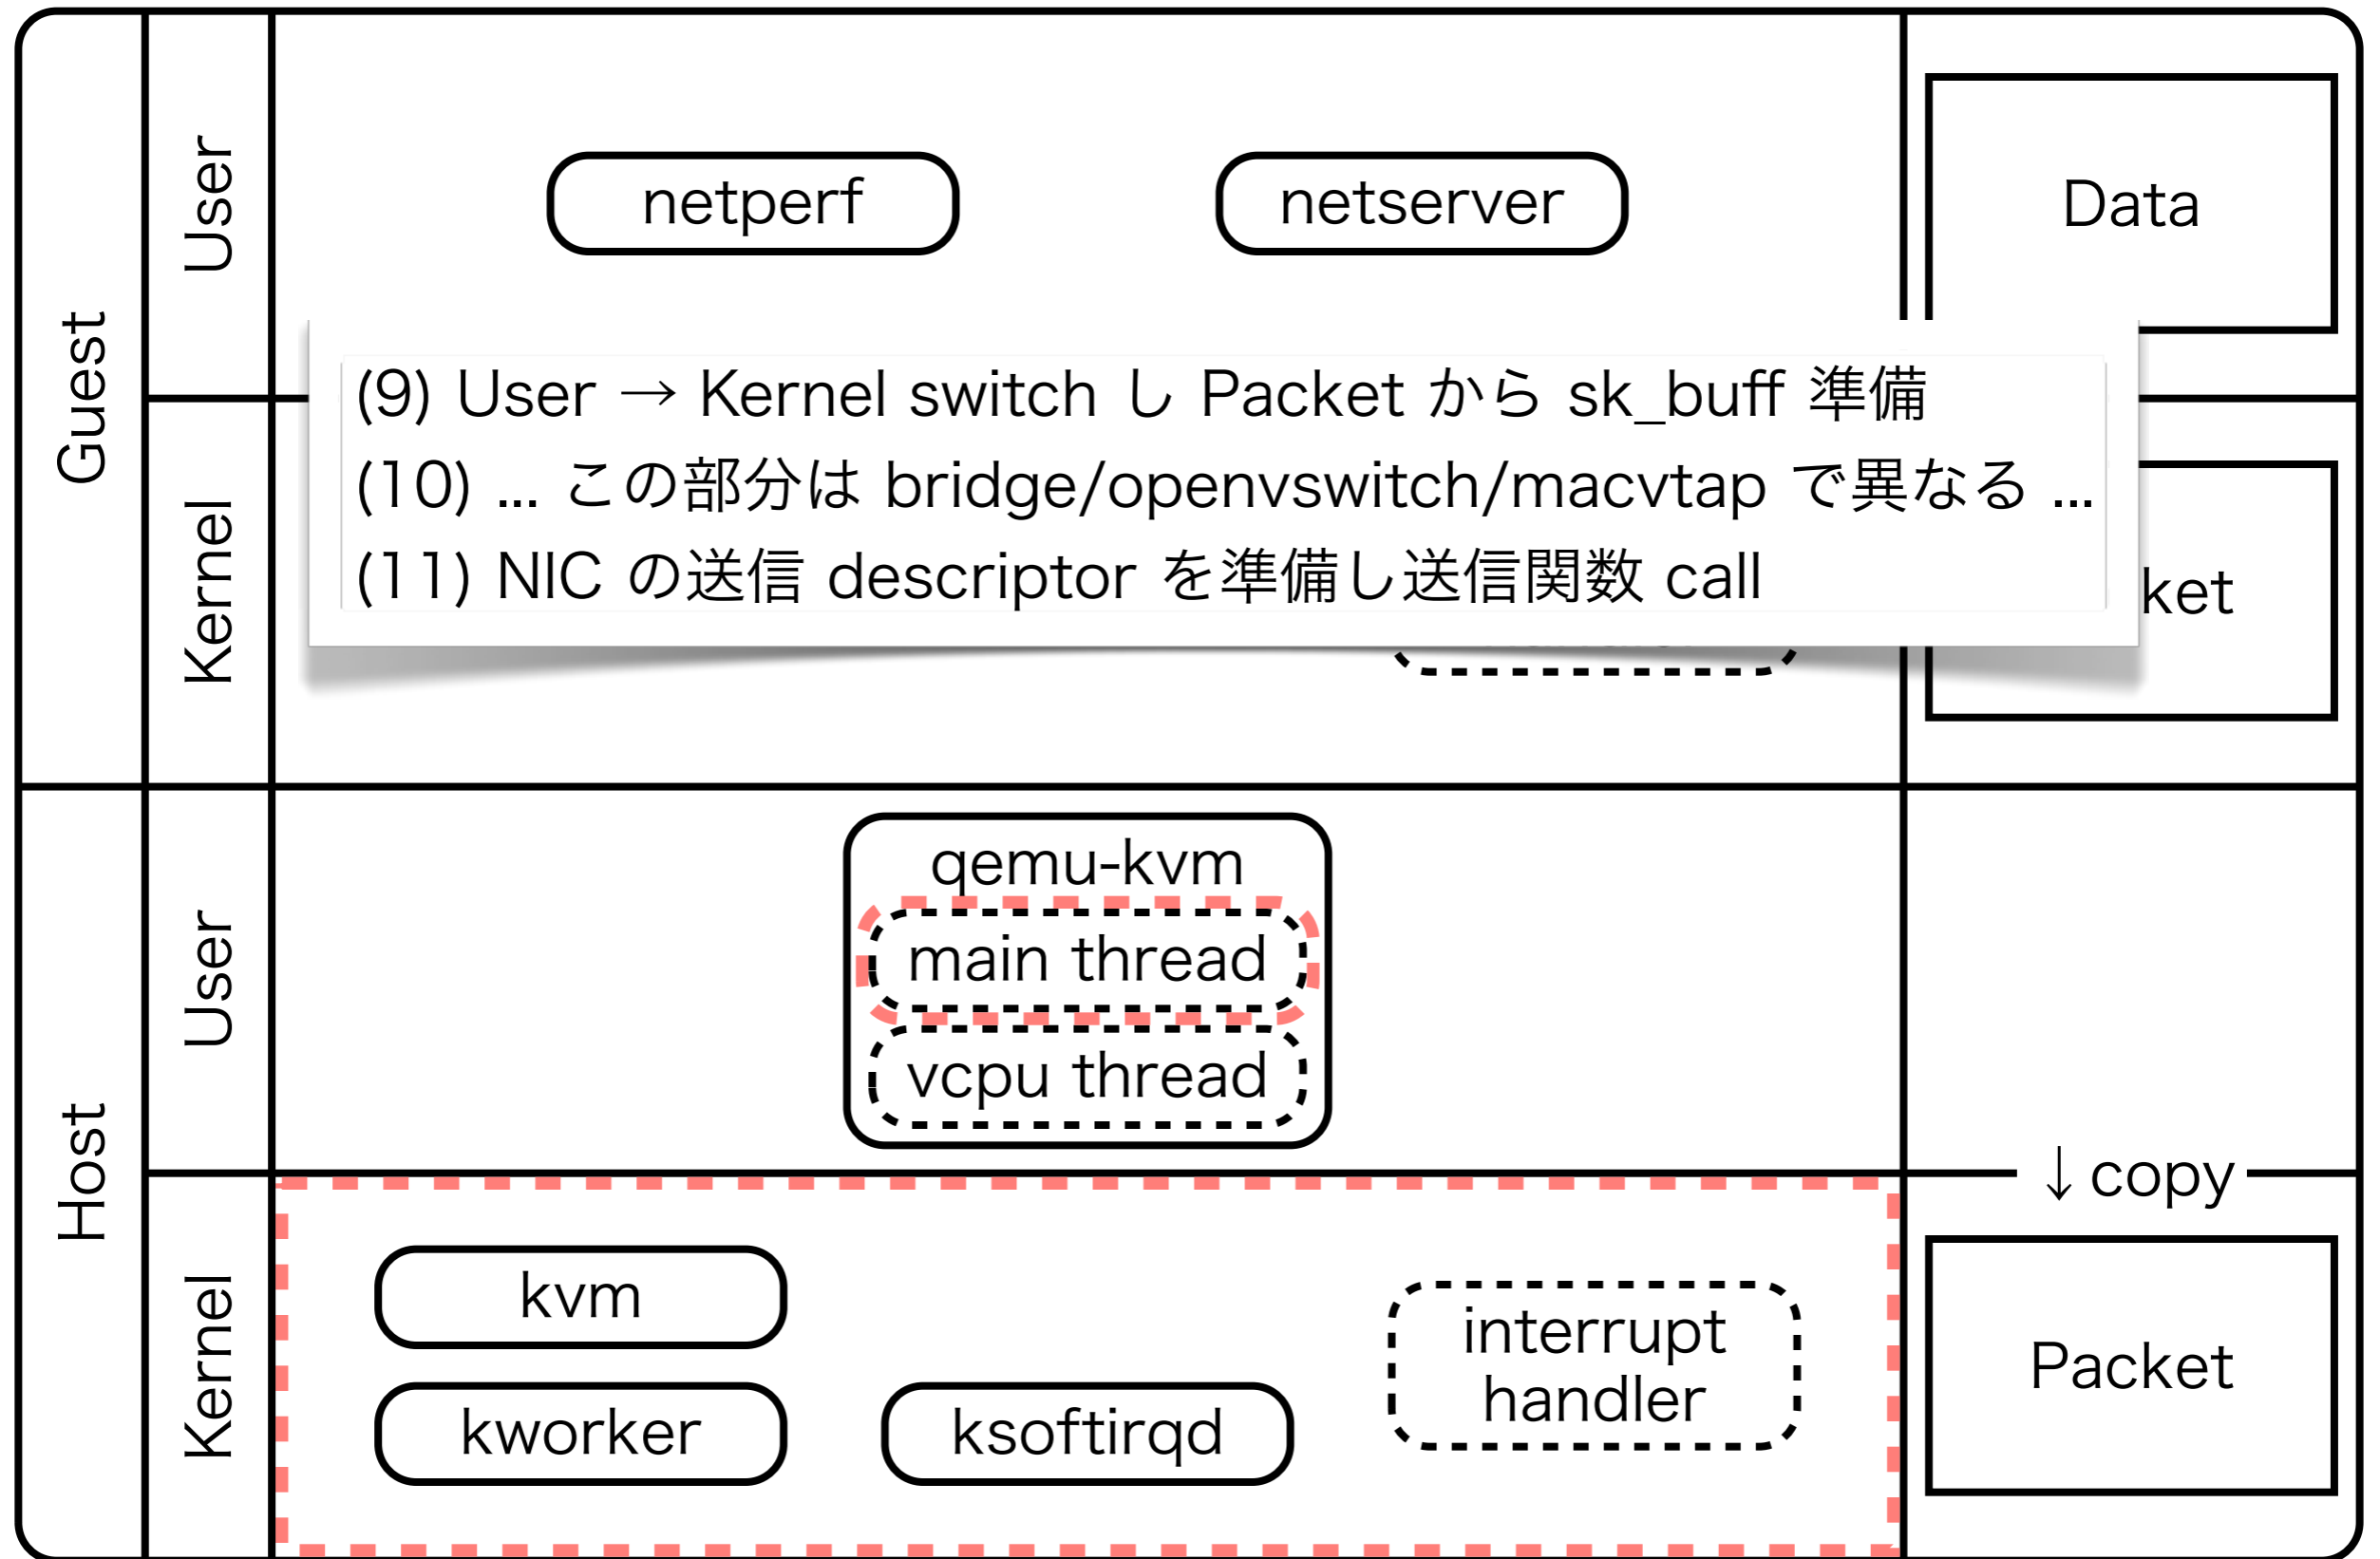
Guest

User

Kernel

netperf

netserver

Data

(9) User → Kernel switch し Packet から sk_buff 準備

(10) ... この部分は bridge/openvswitch/macvtap で異なる ...

(11) NIC の送信 descriptor を準備し送信関数 call

ket

Host

User

qemu-kvm

main thread

vcpu thread

↓ copy

Kernel

kvm

kworker

ksoftirqd

interrupt handler

Packet